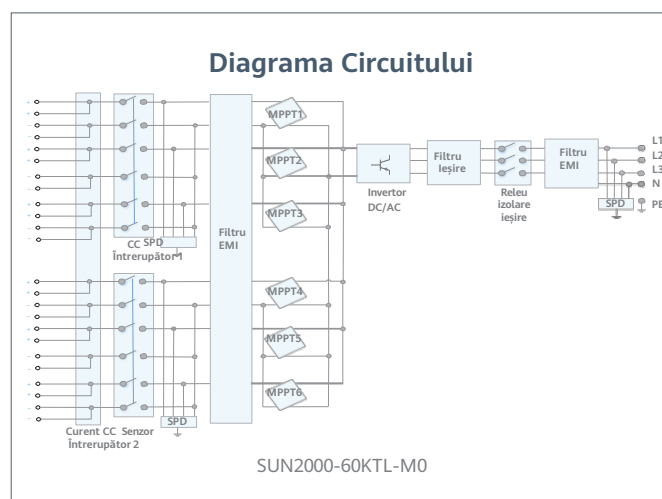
Diagrama Circuitului

MPPT1
MPPT2
MPPT3
MPPT4
MPPT5
MPPT6

Filtru EMI

CC SPD
Întrerupător 1

SPD

Curent CC Senzor
Întrerupător 2

Invertor DC/AC

Filtru Ieșire

Releu izolare ieșire

Filtru EMI

SPD

L1
L2
L3
N
PE

SUN2000-60KTL-M0